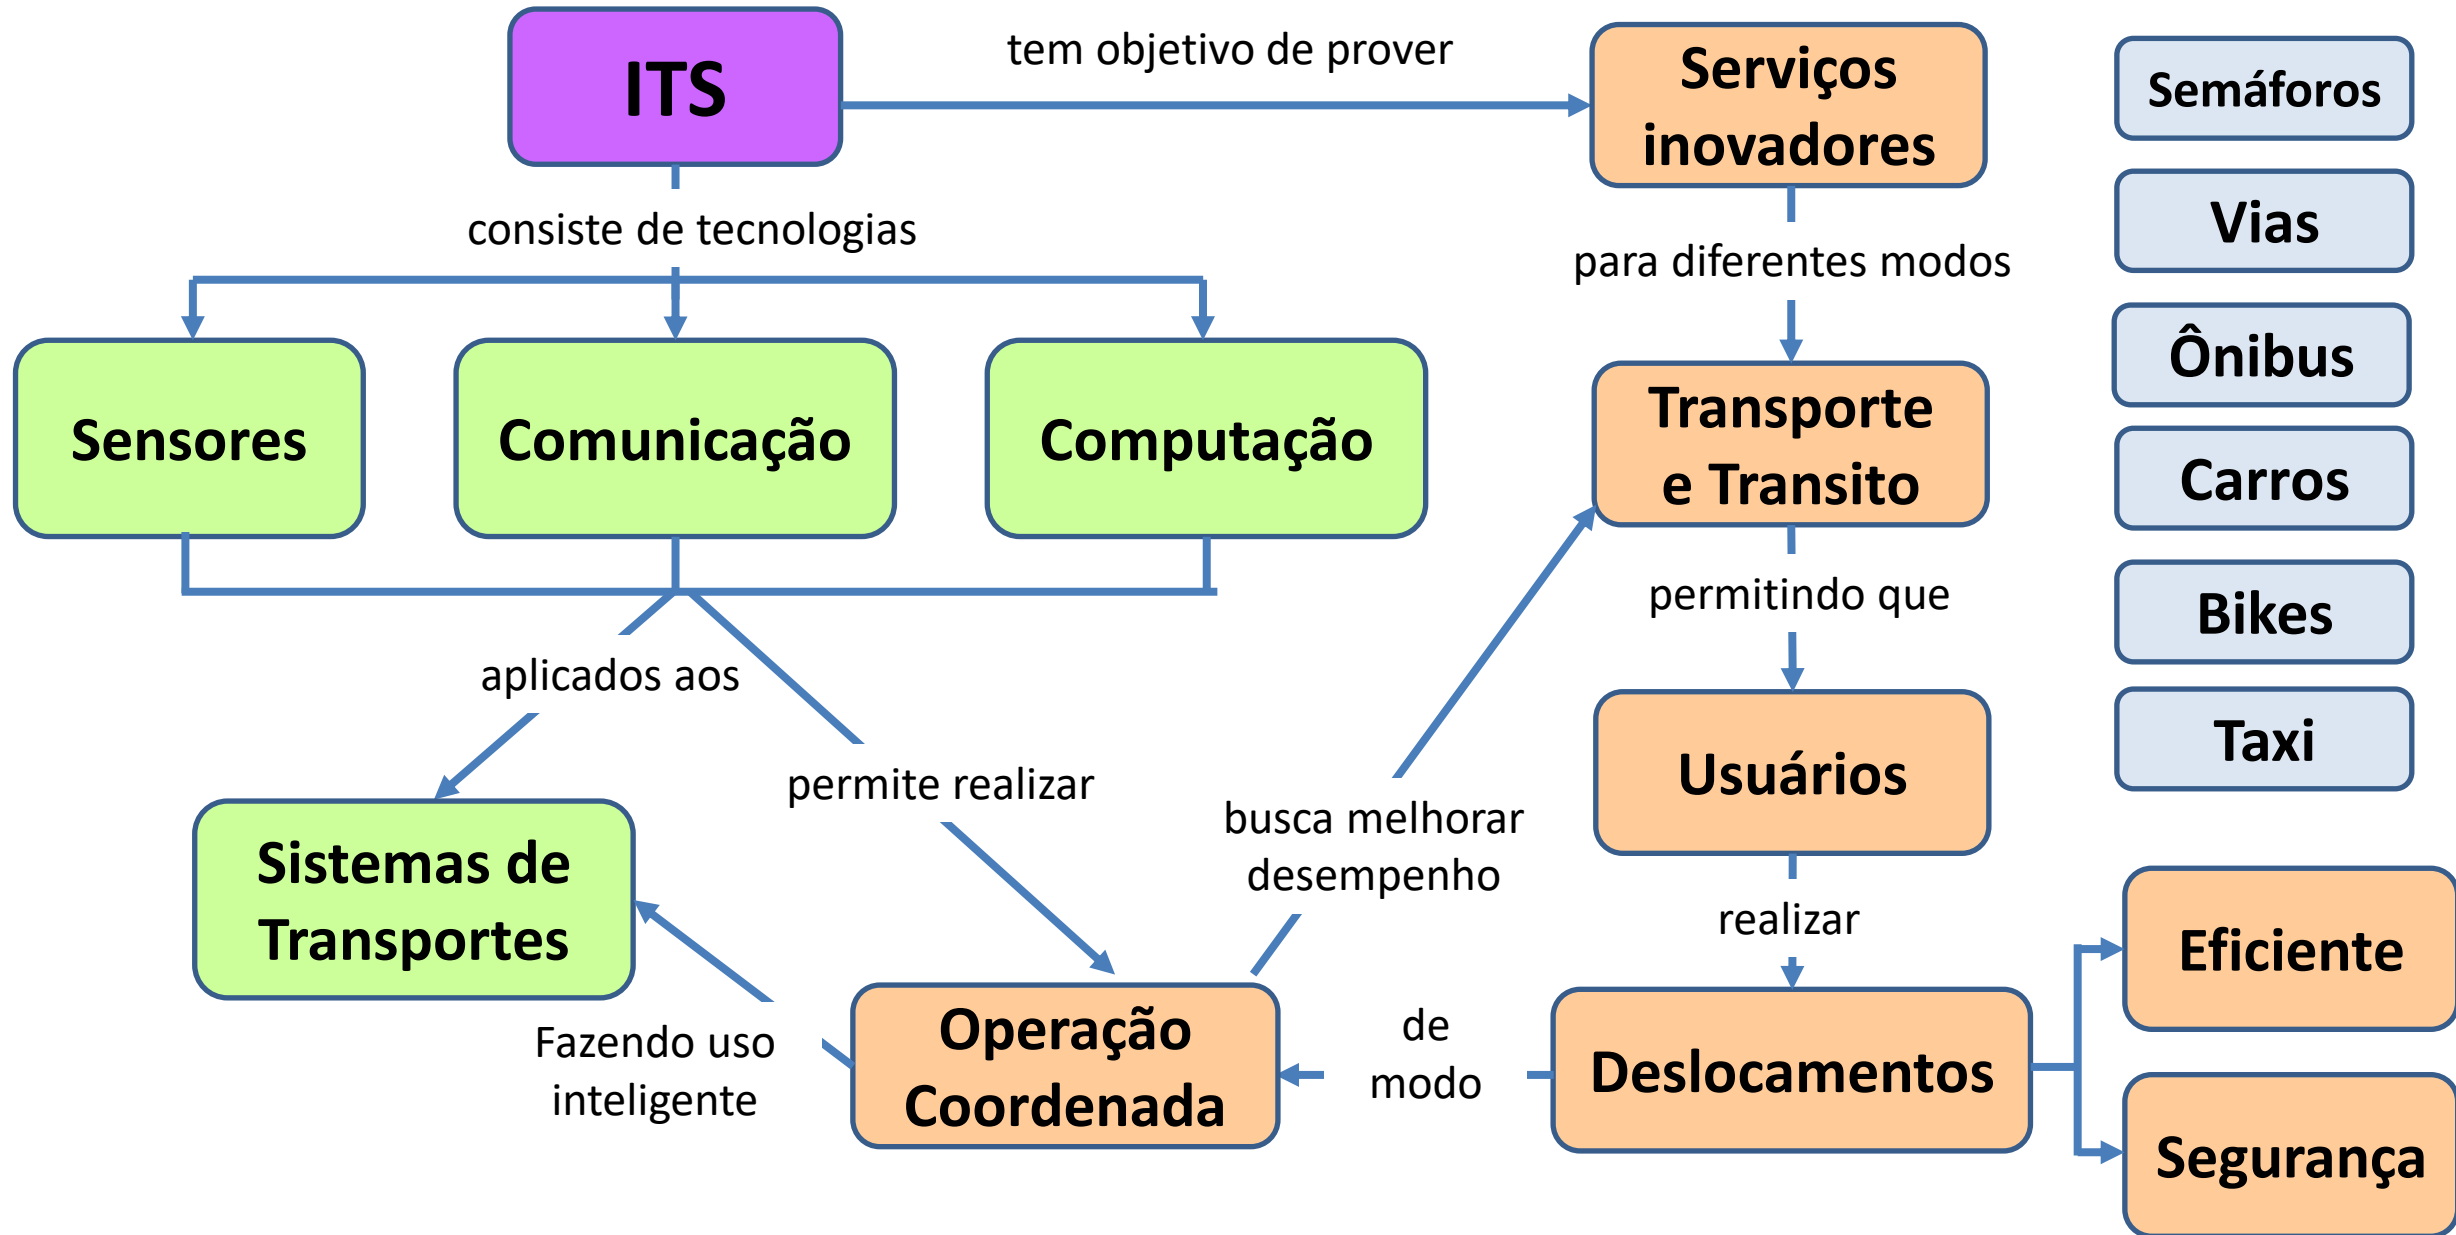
ITS

tem objetivo de prover

Serviços inovadores

Semáforos

Vias

Ônibus

Carros

Bikes

Taxi

consiste de tecnologias

para diferentes modos

Sensores

Comunicação

Computação

Transporte e Transito

permitindo que

aplicados aos

Usuários

permite realizar

busca melhorar desempenho

Sistemas de Transportes

realizar

Eficiente

Fazendo uso inteligente

Operação Coordenada

de modo

Deslocamentos

Segurança